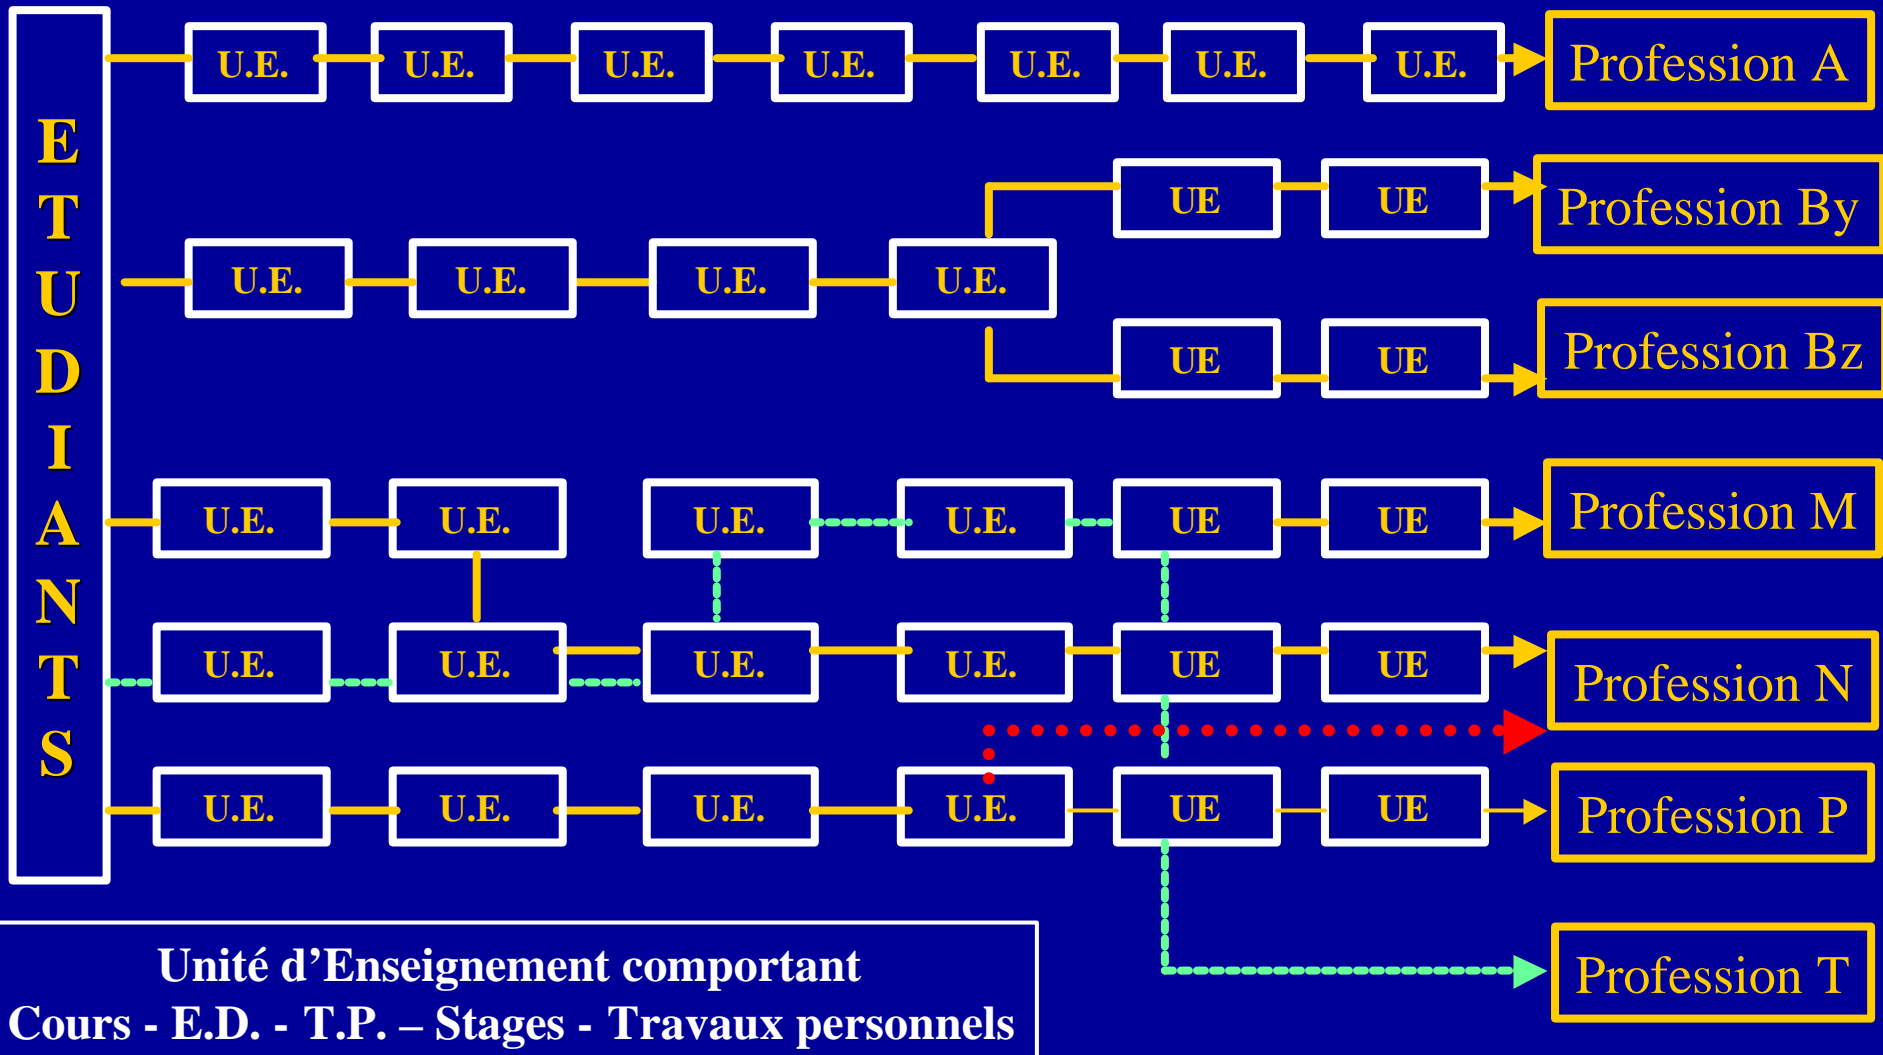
E
T
U
D
I
A
N
T
S

U.E. U.E. U.E. U.E. U.E. U.E. U.E. Profession A

UE UE Profession By

U.E. U.E. U.E. U.E.

UE UE Profession Bz

U.E. U.E. U.E. U.E. UE UE Profession M

U.E. U.E. U.E. U.E. UE UE Profession N

U.E. U.E. U.E. U.E. UE UE Profession P

Profession T

Unité d’Enseignement comportant
Cours - E.D. - T.P. – Stages - Travaux personnels